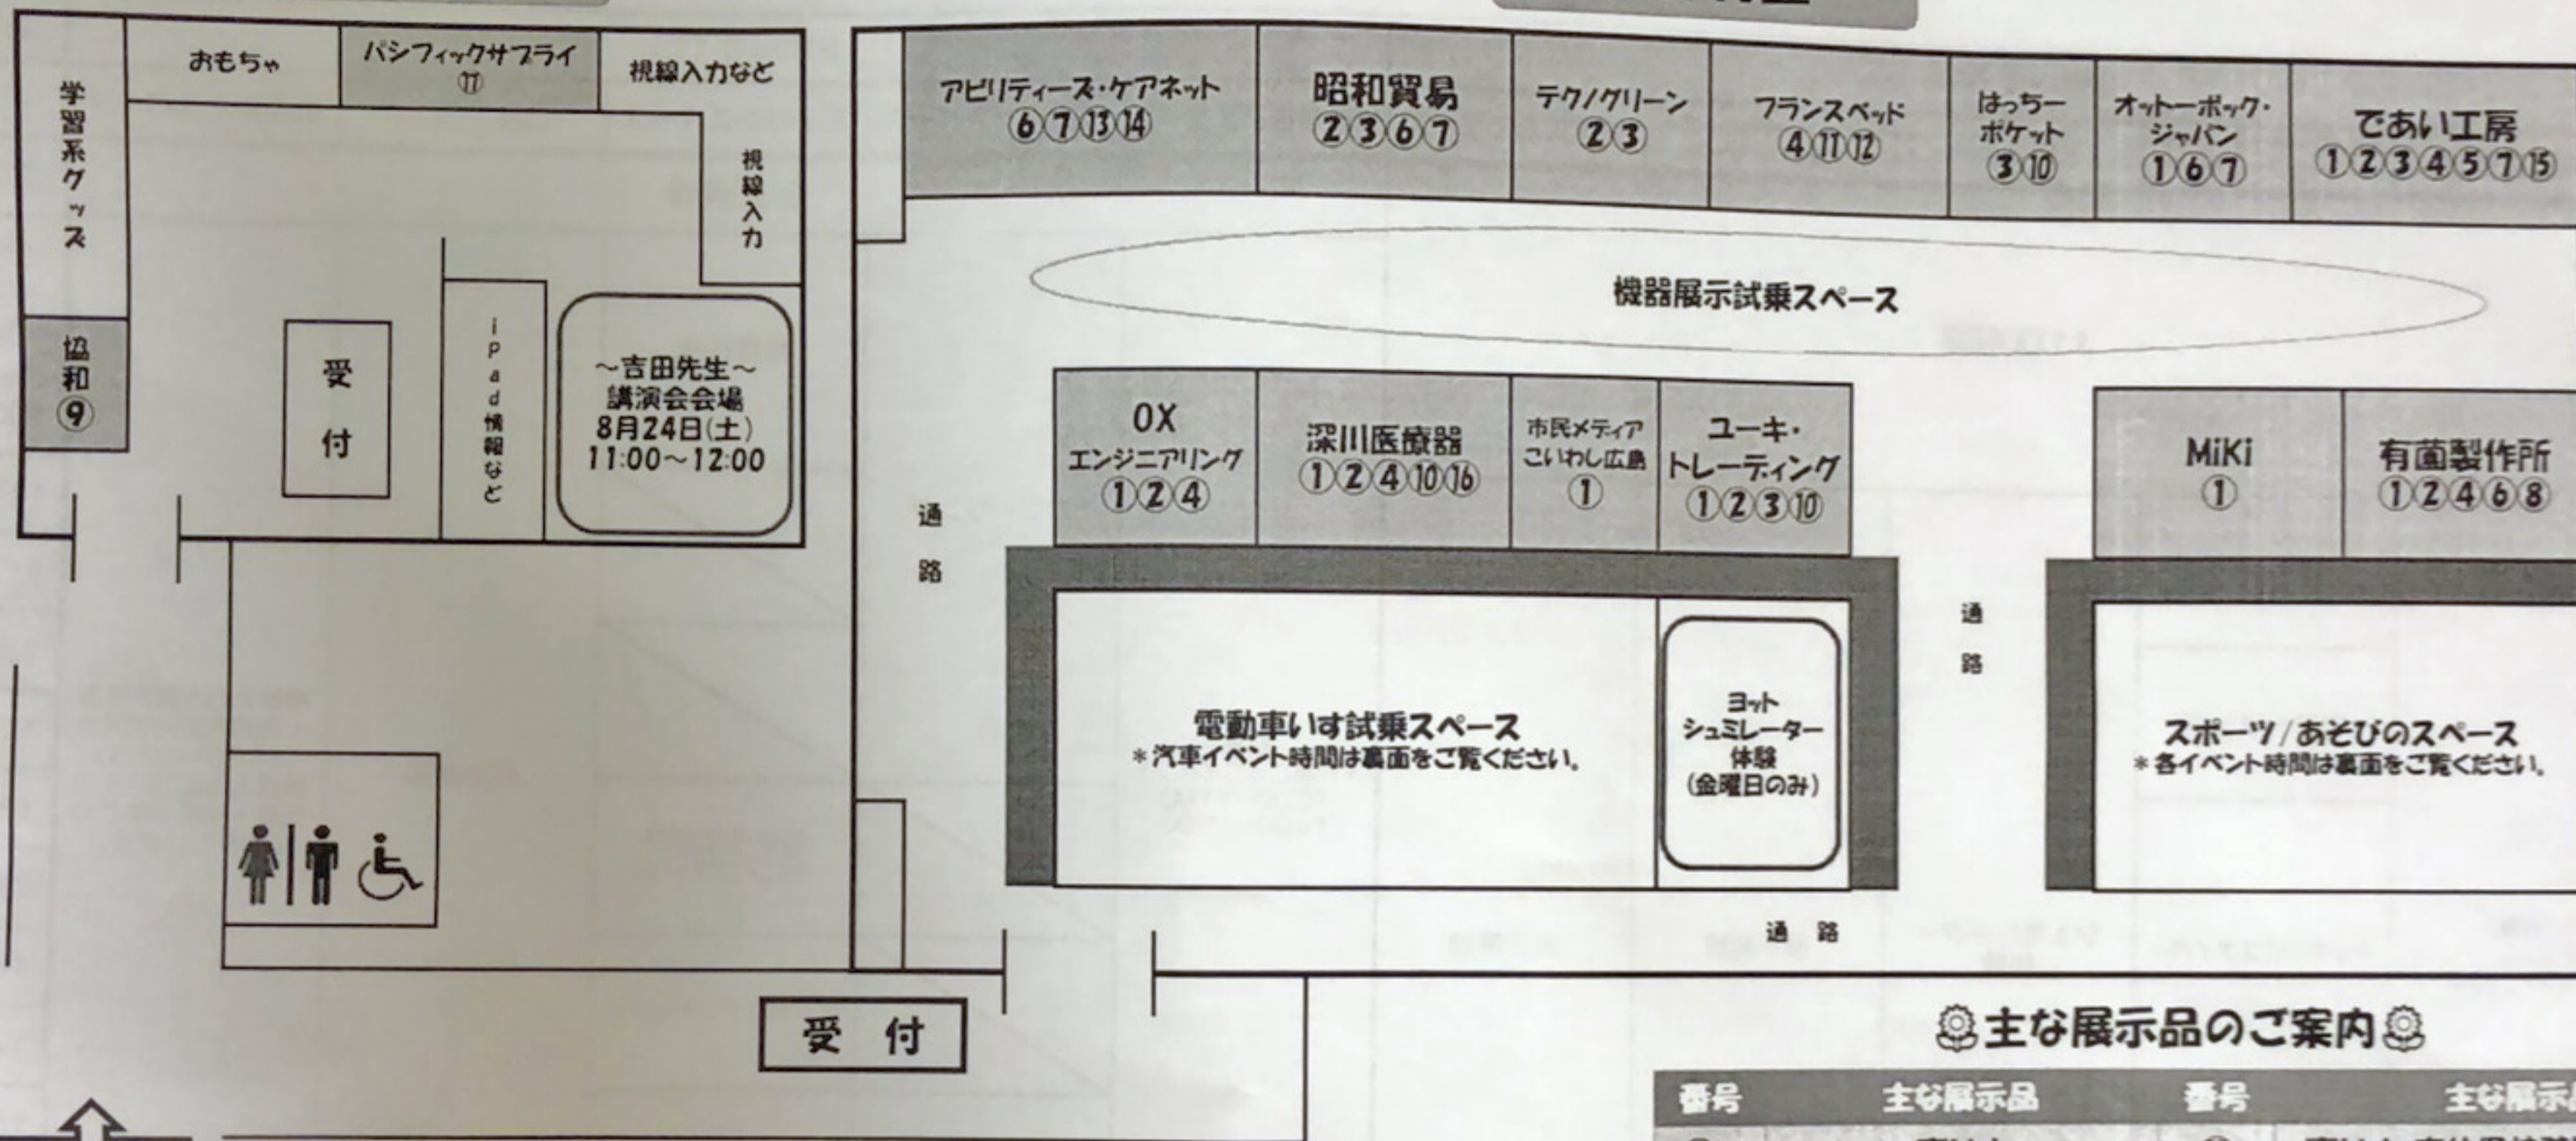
学習系グッズ

おもちゃ

パシフィックサプライ ⑪

視線入力など

視線入力

協和 ⑨

受付

iPad情報など

～吉田先生～ 講演会会場 8月24日(土) 11:00～12:00

アビリティーズ・ケアネット ⑥⑦⑬⑭

昭和貿易 ②③⑥⑦

テクノグリーン ②③

フランスベッド ④⑪⑫

はっちーポケット ③⑩

オットーボック・ジャパン ①⑥⑦

であい工房 ①②③④⑤⑦⑮

機器展示試乗スペース

通路

OX エンジニアリング ①②④

深川医療器 ①②④⑩⑯

市民メディア こいわし広島 ①

ユーキ・トレーディング ①②③⑩

MiKi ①

有薗製作所 ①②④⑥⑧

通路

電動車いす試乗スペース
＊汽車イベント時間は裏面をご覧ください。

ヨットシュミレーター体験 (金曜日のみ)

スポーツ/あそびのスペース
＊各イベント時間は裏面をご覧ください。

通路

受付

主な展示品のご案内

| 番号 | 主な展示品 | 番号 | 主な展示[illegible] |
|---|---|---|---|